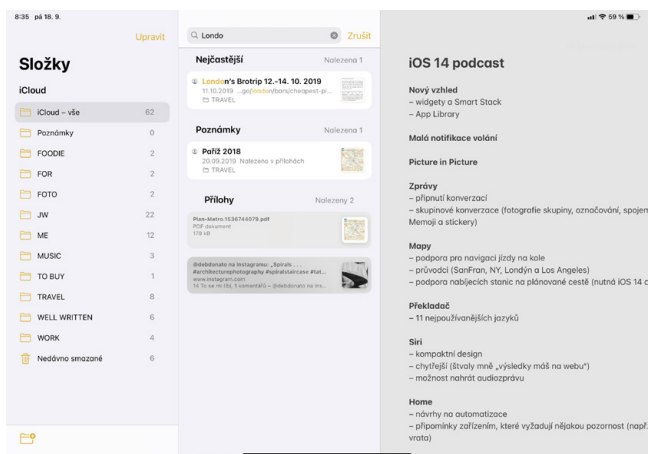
8:35 pá 18. 9.

59 %

Upravit

Složky

iCloud

| | |
|---|---|
| iCloud – vše | 62 |
| Poznámky | 0 |
| FOODIE | 2 |
| FOR | 2 |
| FOTO | 2 |
| JW | 22 |
| ME | 12 |
| MUSIC | 3 |
| TO BUY | 1 |
| TRAVEL | 8 |
| WELL WRITTEN | 6 |
| WORK | 4 |
| Nedávno smazané | 6 |

Londo

Zrušit

Nejčastější

Nalezena 1

London's Brotrip 12.-14. 10. 2019
11.10.2019 ...go/london/bars/cheapest-p...
TRAVEL

Poznámky

Nalezena 1

Paříž 2018
20.09.2018 Nalezeno v přílohách
TRAVEL

Přílohy

Nalezeny 2

Plan-Metro.1536744079.pdf
PDF document
179 kB

@debdonato na Instagramu: „Spirals ... #architecturephotography #spiralstaircase #tat...
www.instagram.com
14 To se mi líbí, 1 komentářů – @debdonato na Ins...

iOS 14 podcast

Nový vzhled
– widgety a Smart Stack
– App Library

Malá notifikace volání

Picture in Picture

Zprávy
– připnutí konverzací
– skupinové konverzace (fotografie skupiny, označování, spojen
Memoji a stickery)

Mapy
– podpora pro navigaci jízdy na kole
– průvodci (SanFran, NY, Londýn a Los Angeles)
– podpora nabíjecích stanic na plánované cestě (nutná iOS 14 c

Překladač
– 11 nejpoužívanějších jazyků

Siri
– kompaktní design
– chytřejší (štvaly mně „výsledky máš na webu")
– možnost nahrát audiozprávu

Home
– návrhy na automatizace
– připomínky zařízením, které vyžadují nějakou pozornost (např.
vrato)